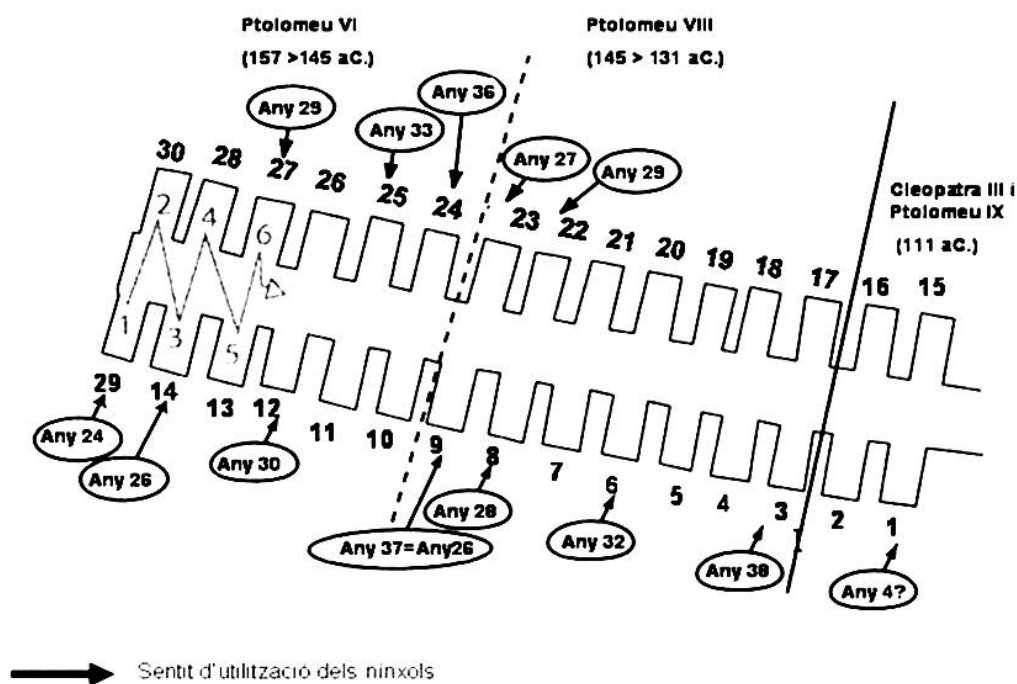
Ptolomeu VI
(157 >145 aC.)

Ptolomeu VIII
(145 > 131 aC.)

Cleopatra III i Ptolomeu IX
(111 aC.)

Any 29
Any 36
Any 33
Any 27
Any 29

30 28 27 26 25 24 23 22 21 20 19 18 17 16 15

2 4 6
1 3 5

29 14 13 12 11 10 9 8 7 6 5 4 3 2 1

Any 24
Any 26
Any 30
Any 37=Any26
Any 28
Any 32
Any 38
Any 4?

Sentit d'utilització dels ninxols